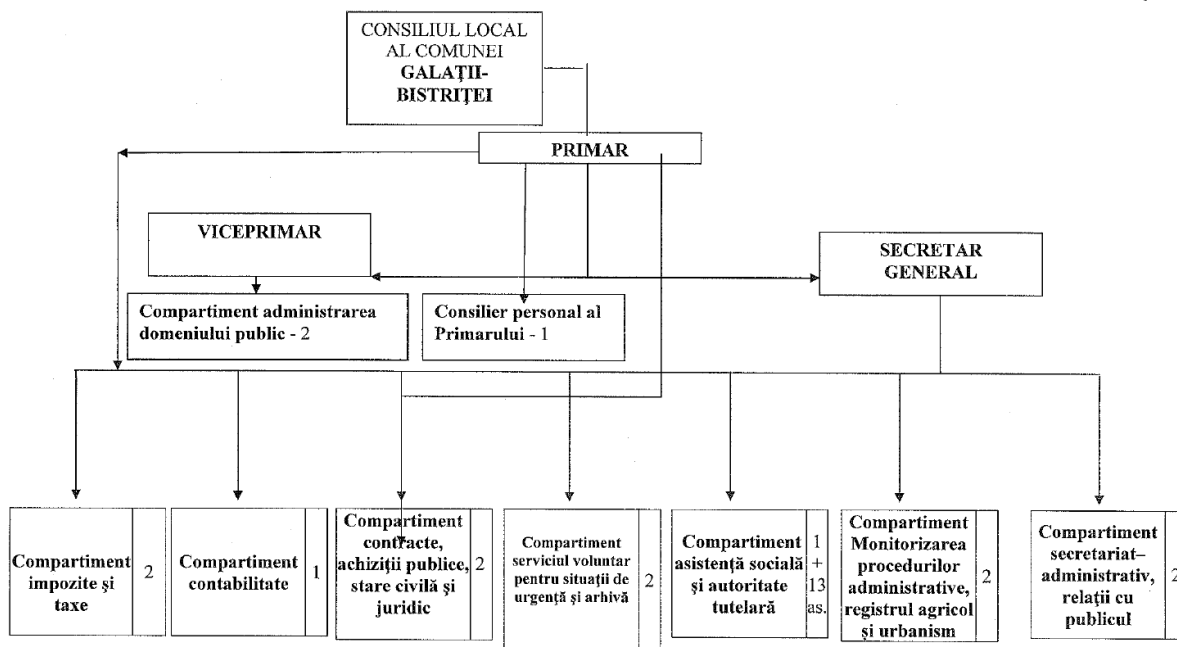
CONSILIUL LOCAL AL COMUNEI GALAŢII-BISTRIŢEI

PRIMAR

VICEPRIMAR

SECRETAR GENERAL

Compartiment administrarea domeniului public - 2

Consilier personal al Primarului - 1

Compartiment impozite şi taxe | 2

Compartiment contabilitate | 1

Compartiment contracte, achiziţii publice, stare civilă şi juridic | 2

Compartiment serviciul voluntar pentru situaţii de urgenţă şi arhivă | 2

Compartiment asistenţă socială şi autoritate tutelară | 1 + 13 as.

Compartiment Monitorizarea procedurilor administrative, registrul agricol şi urbanism | 2

Compartiment secretariat–administrativ, relaţii cu publicul | 2